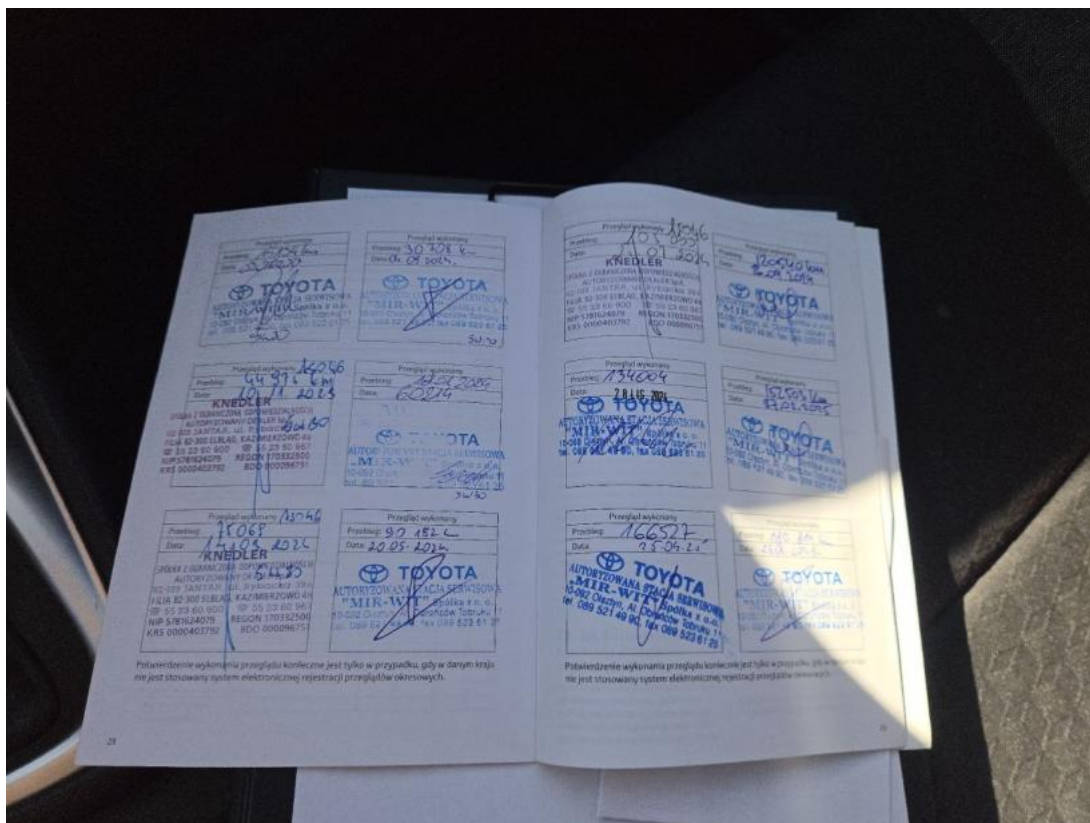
Przegląd wykonany
Przebieg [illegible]
Data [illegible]
TOYOTA
"MIR-WIT"
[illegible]

Przegląd wykonany
Przebieg 30 328 k
Data 06.09.2015
TOYOTA
"MIR-WIT"
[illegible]

Przegląd wykonany
Przebieg 64 975 km
Data 10.11.2023
KNEDLER
SPÓŁKA Z OGRANICZONĄ ODPOWIEDZIALNOŚCIĄ
AUTORYZOWANY DEALER
82-300 ELBLĄG, KAZIMIERZOWO 4a
NIP 5781624079 REGON 170332500
KRS 0000403792 BDO 000096751

Przegląd wykonany
Przebieg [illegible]
Data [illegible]
TOYOTA
AUTORYZOWANA STACJA SERWISOWA
"MIR-WIT"
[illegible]

Przegląd wykonany
Przebieg 75069
Data 14.03.2022
KNEDLER
SPÓŁKA Z OGRANICZONĄ ODPOWIEDZIALNOŚCIĄ
AUTORYZOWANY DEALER
82-300 ELBLĄG, KAZIMIERZOWO 4a
55 23 60 900
NIP 5781624079 REGON 170332500
KRS 0000403792 BDO 000096751

Przegląd wykonany
Przebieg 97 152
Data 20.05.2024
TOYOTA
AUTORYZOWANA STACJA SERWISOWA
"MIR-WIT" Spółka z o.o.
10-092 Olsztyn, Al. Obrońców Tobruku 11
tel. 089 521 49 90, fax 089 523 61 20

Potwierdzenie wykonania przeglądu konieczne jest tylko w przypadku, gdy w danym kraju nie jest stosowany system elektronicznej rejestracji przeglądów okresowych.

28

Przegląd wykonany
Przebieg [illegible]
Data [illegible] 2024
KNEDLER
SPÓŁKA Z OGRANICZONĄ ODPOWIEDZIALNOŚCIĄ
AUTORYZOWANY DEALER
82-300 ELBLĄG, KAZIMIERZOWO 4a
NIP 5781624079 REGON 170332500
KRS 0000403792 BDO 000096751

Przegląd wykonany
Przebieg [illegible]
Data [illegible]
TOYOTA
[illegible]

Przegląd wykonany
Przebieg 134004
Data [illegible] 2024
TOYOTA
AUTORYZOWANA STACJA SERWISOWA
"MIR-WIT" Spółka z o.o.
10-092 Olsztyn, Al. Obrońców Tobruku 11
tel. 089 521 49 90, fax 089 523 61 20

Przegląd wykonany
Przebieg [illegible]
Data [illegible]
TOYOTA
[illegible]

Przegląd wykonany
Przebieg 166527
Data 25.04.2025
TOYOTA
AUTORYZOWANA STACJA SERWISOWA
"MIR-WIT" Spółka z o.o.
10-092 Olsztyn, Al. Obrońców Tobruku 11
tel. 089 521 49 90, fax 089 523 61 20

Przegląd wykonany
Przebieg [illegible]
Data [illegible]
TOYOTA
"MIR-WIT"
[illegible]

Potwierdzenie wykonania przeglądu konieczne jest tylko w przypadku, gdy w danym kraju nie jest stosowany system elektronicznej rejestracji przeglądów okresowych.

29